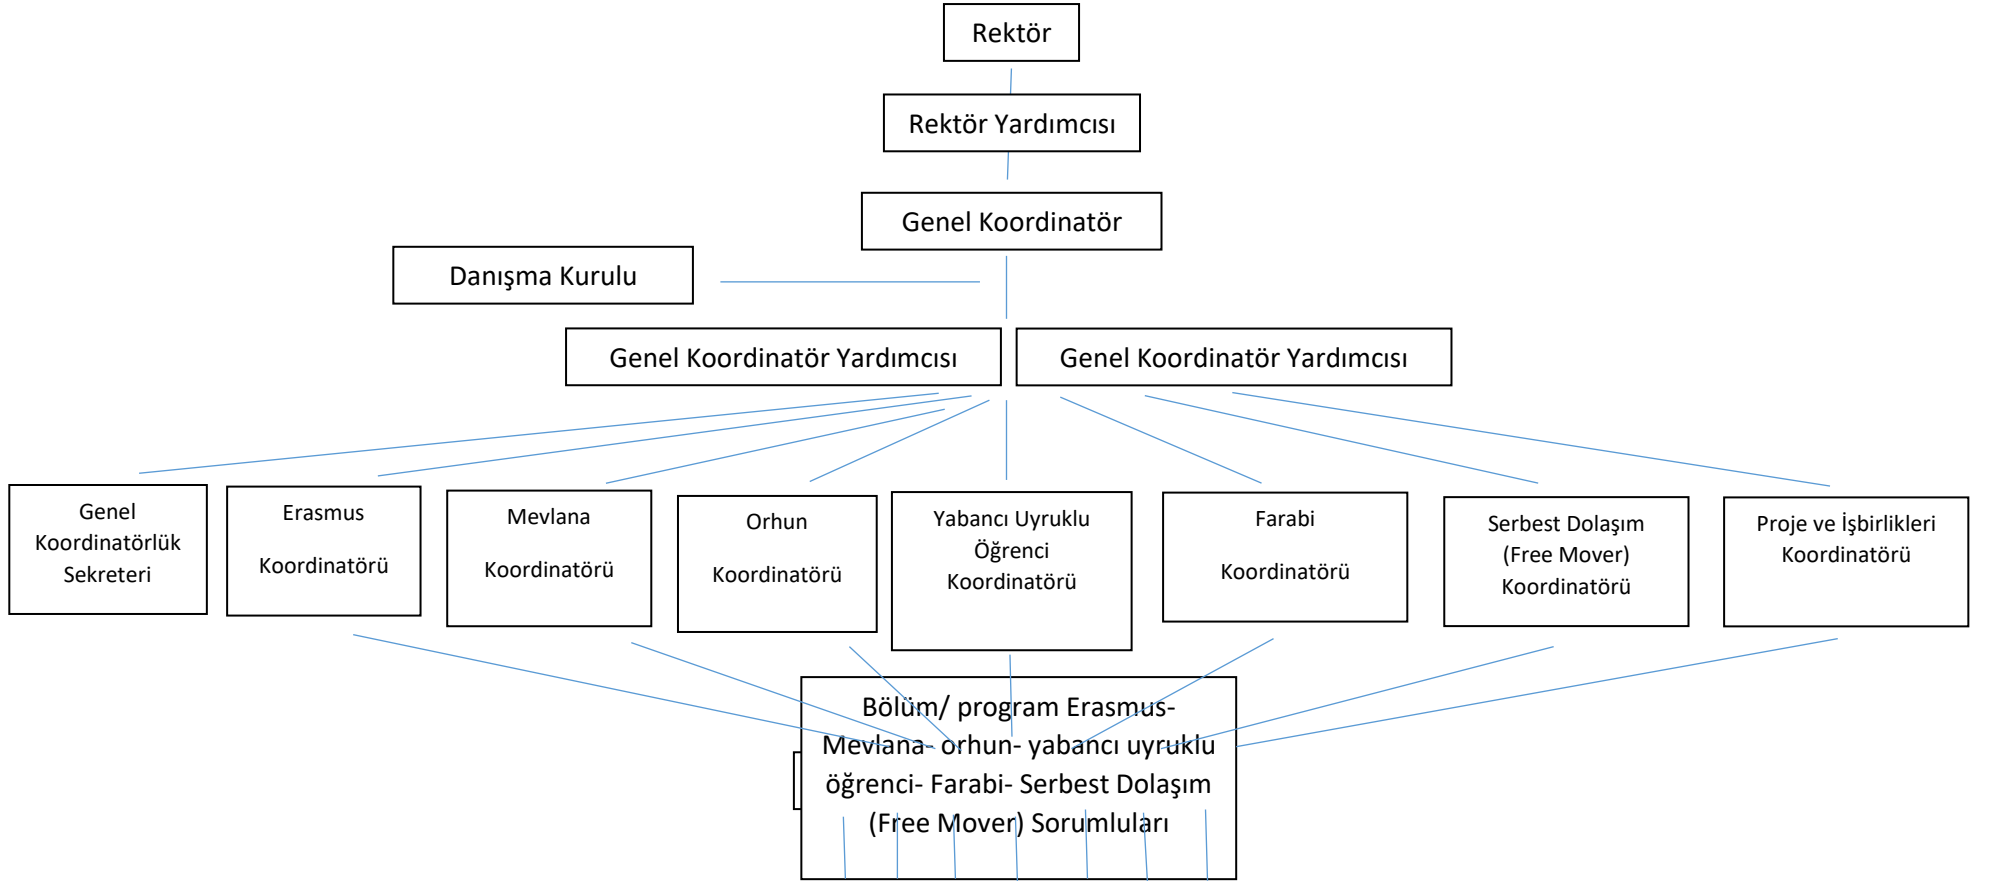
Rektör

Rektör Yardımcısı

Genel Koordinatör

Danışma Kurulu

Genel Koordinatör Yardımcısı

Genel Koordinatör Yardımcısı

Genel Koordinatörlük Sekreteri

Erasmus Koordinatörü

Mevlana Koordinatörü

Orhun Koordinatörü

Yabancı Uyruklu Öğrenci Koordinatörü

Farabi Koordinatörü

Serbest Dolaşım (Free Mover) Koordinatörü

Proje ve İşbirlikleri Koordinatörü

Bölüm/ program Erasmus- Mevlana- orhun- yabancı uyruklu öğrenci- Farabi- Serbest Dolaşım (Free Mover) Sorumluları